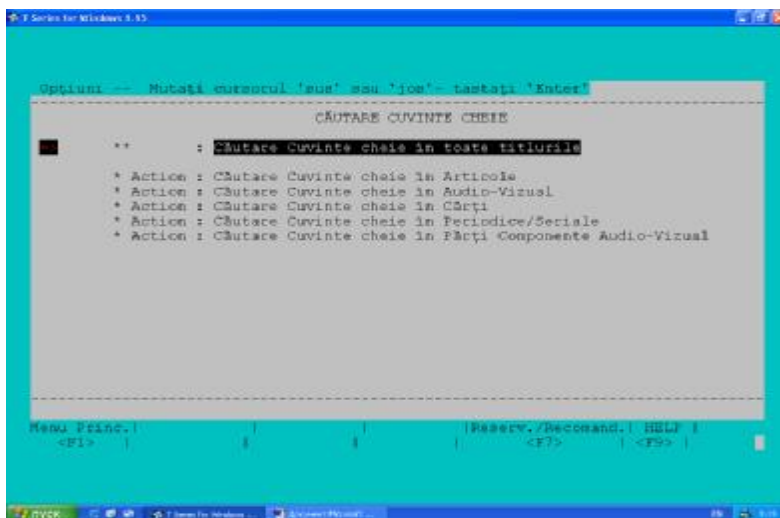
T Series for Windows 3.55

Opțiuni -- Mutați cursorul 'sus' sau 'jos'- tastați 'Enter'

CĂUTARE CUVINTE CHEIE

** : Căutare Cuvinte cheie în toate titlurile

* Action : Căutare Cuvinte cheie în Articole
* Action : Căutare Cuvinte cheie în Audio-Vizual
* Action : Căutare Cuvinte cheie în Cărți
* Action : Căutare Cuvinte cheie în Periodice/Seriale
* Action : Căutare Cuvinte cheie în Părți Componente Audio-Vizual

Menu Princ.| | | | |Reserv./Recomand.| HELP |
<F1> | | | | <F7> | <F9> |

пуск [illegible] T Series for Windows ... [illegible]